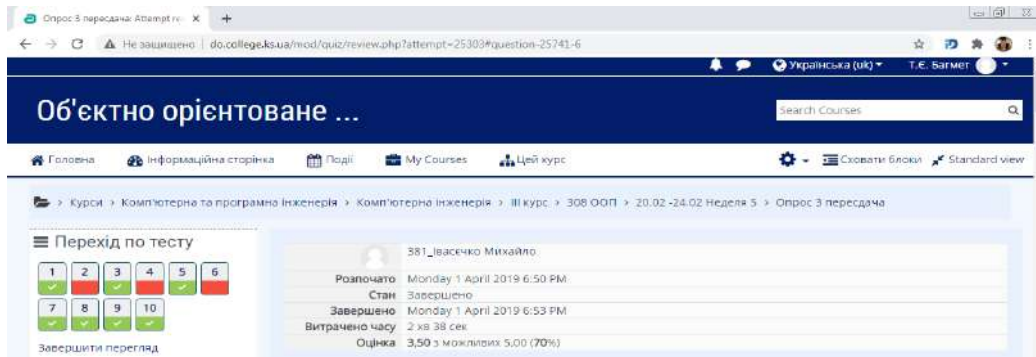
Опрос 3 пересдача: Attempt re ×

Не защищено | do.college.ks.ua/mod/quiz/review.php?attempt=25303#question-25741-6

Українська (uk) ▾ Т.Є. Багмет

Об'єктно орієнтоване ...

Search Courses

Головна Інформаційна сторінка Події My Courses Цей курс

Сховати блоки Standard view

Курси › Комп'ютерна та програмна інженерія › Комп'ютерна інженерія › III курс › 308 ООП › 20.02 -24.02 Неделя 5 › Опрос 3 пересдача

Перехід по тесту

1 2 3 4 5 6

7 8 9 10

Завершити перегляд

381_Івасечко Михайло

| | |
|---|---|
| Розпочато | Monday 1 April 2019 6:50 PM |
| Стан | Завершено |
| Завершено | Monday 1 April 2019 6:53 PM |
| Витрачено часу | 2 хв 38 сек |
| Оцінка | 3,50 з можливих 5,00 (70%) |